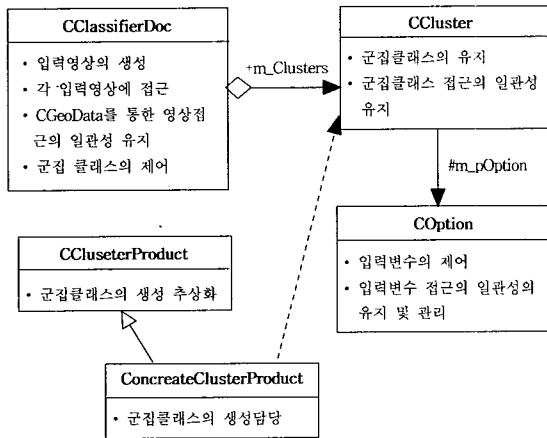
CClassifierDoc

• 입력영상의 생성
• 각 입력영상에 접근
• CGeoData를 통한 영상접근의 일관성 유지
• 군집 클래스의 제어

+m_Clusters

CCluster

• 군집클래스의 유지
• 군집클래스 접근의 일관성 유지

#m_pOption

COption

• 입력변수의 제어
• 입력변수 접근의 일관성의 유지 및 관리

CCluseterProduct

• 군집클래스의 생성 추상화

ConcreateClusterProduct

• 군집클래스의 생성담당